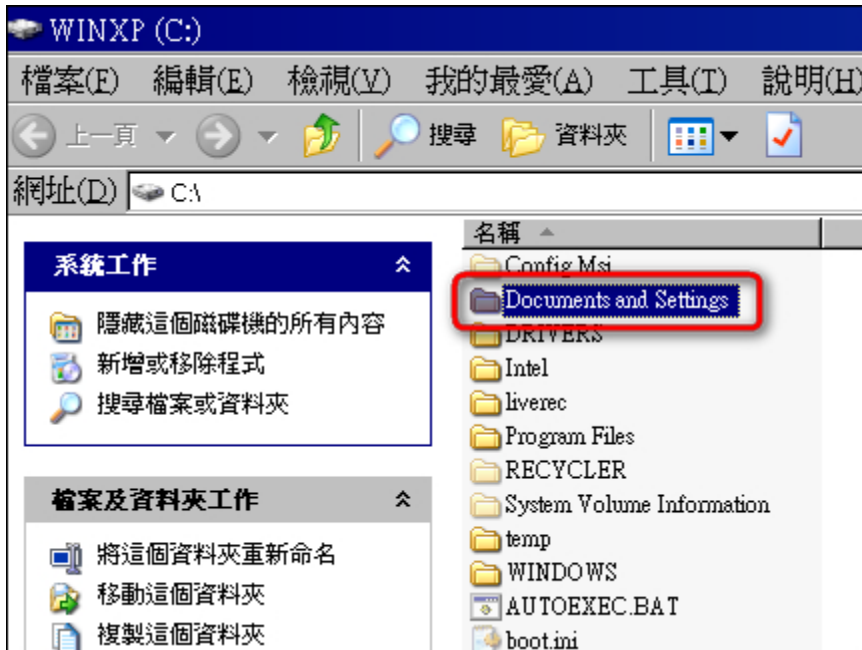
WINXP (C:)

檔案(F) 編輯(E) 檢視(V) 我的最愛(A) 工具(T) 說明(H)

上一頁 搜尋 資料夾

網址(D) C:\

系統工作

隱藏這個磁碟機的所有內容
新增或移除程式
搜尋檔案或資料夾

檔案及資料夾工作

將這個資料夾重新命名
移動這個資料夾
複製這個資料夾

名稱

Config.Msi
Documents and Settings
DRIVERS
Intel
liverec
Program Files
RECYCLER
System Volume Information
temp
WINDOWS
AUTOEXEC.BAT
boot.ini